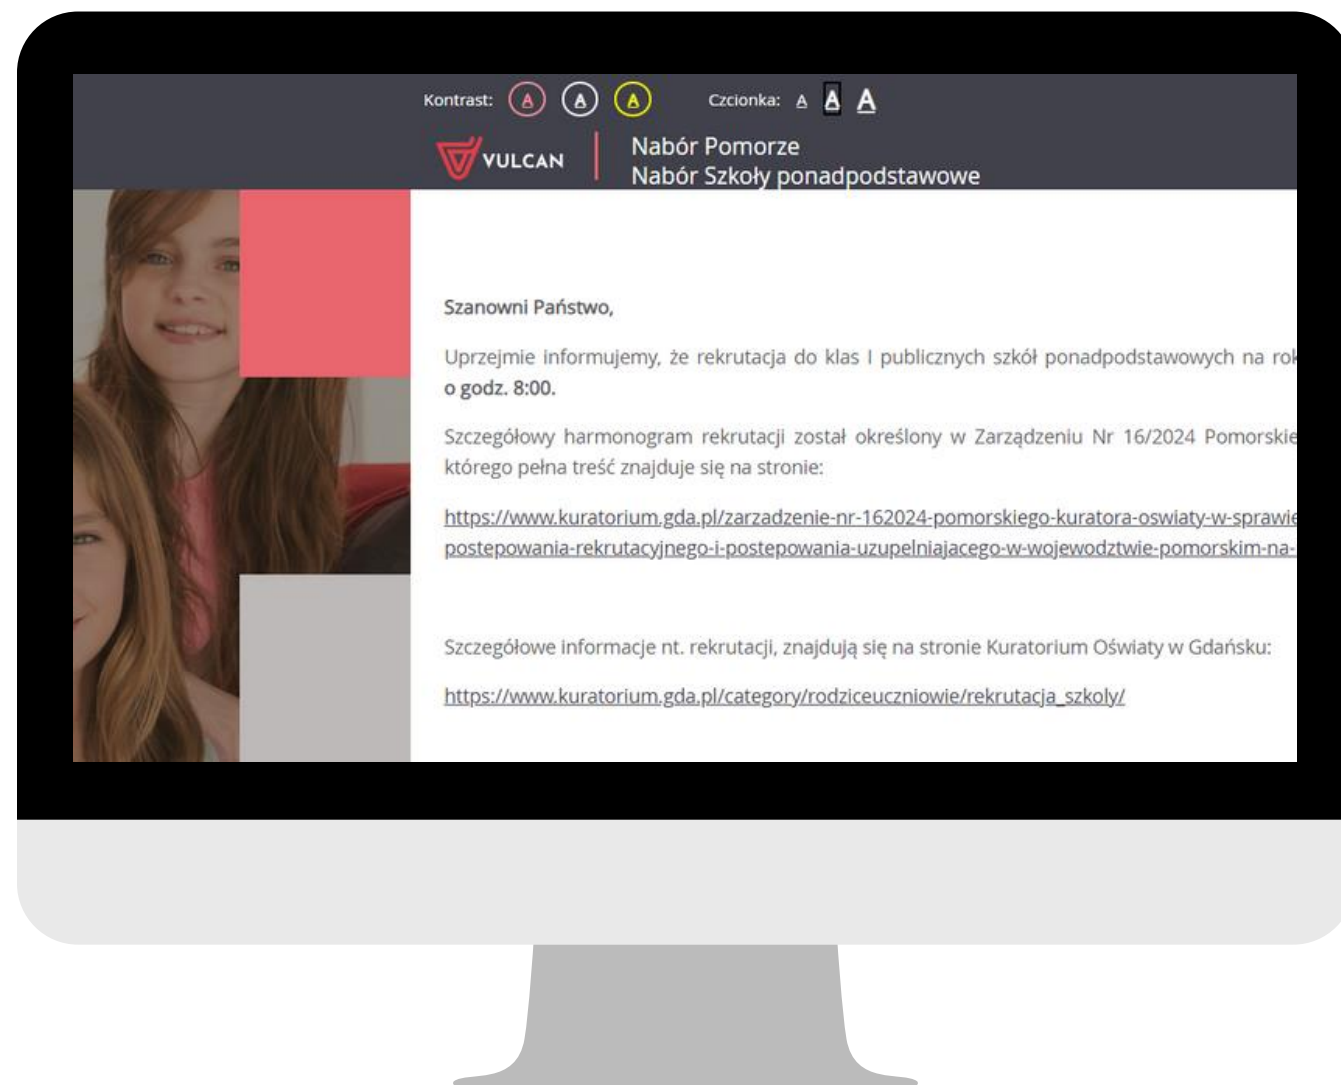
Kontrast: A A A Czcionka: A A A

VULCAN

Nabór Pomorze
Nabór Szkoły ponadpodstawowe

Szanowni Państwo,

Uprzejmie informujemy, że rekrutacja do klas I publicznych szkół ponadpodstawowych na rok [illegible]
o godz. 8:00.

Szczegółowy harmonogram rekrutacji został określony w Zarządzeniu Nr 16/2024 Pomorskie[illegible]
którego pełna treść znajduje się na stronie:

https://www.kuratorium.gda.pl/zarzadzenie-nr-162024-pomorskiego-kuratora-oswiaty-w-sprawie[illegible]
postepowania-rekrutacyjnego-i-postepowania-uzupelniajacego-w-wojewodztwie-pomorskim-na-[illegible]

Szczegółowe informacje nt. rekrutacji, znajdują się na stronie Kuratorium Oświaty w Gdańsku:

https://www.kuratorium.gda.pl/category/rodziceuczniowie/rekrutacja_szkoly/